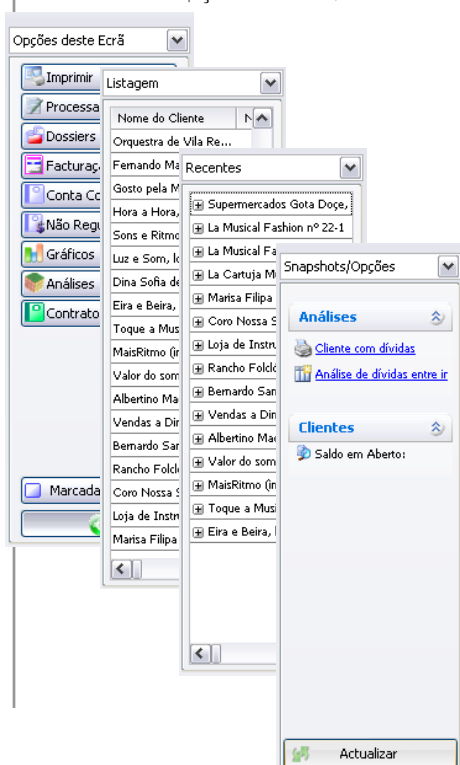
Opções deste Ecrã

Imprimir
Processa
Dossiers
Facturaç
Conta Co
Não Regu
Gráficos
Análises
Contrato

Marcada

Listagem

| Nome do Cliente | N |
|---|---|
| Orquestra de Vila Re... | |
| Fernando Ma | |
| Gosto pela M | |
| Hora a Hora, | |
| Sons e Ritmo | |
| Luz e Som, l | |
| Dina Sofia de | |
| Eira e Beira, | |
| Toque a Mus | |
| MaisRitmo (in | |
| Valor do som | |
| Albertino Ma | |
| Vendas a Dir | |
| Bernardo San | |
| Rancho Folcl | |
| Coro Nossa S | |
| Loja de Instr | |
| Marisa Filipa | |

Recentes

Supermercados Gota Doce,
La Musical Fashion nº 22-1
La Musical Fa
La Cartuja M
Marisa Filipa
Coro Nossa S
Loja de Instru
Rancho Folcl
Bernardo San
Vendas a Din
Albertino Mac
Valor do som
MaisRitmo (in
Toque a Musi
Eira e Beira,

Snapshots/Opções

Análises
Cliente com dívidas
Análise de dívidas entre ir

Clientes
Saldo em Aberto:

Actualizar